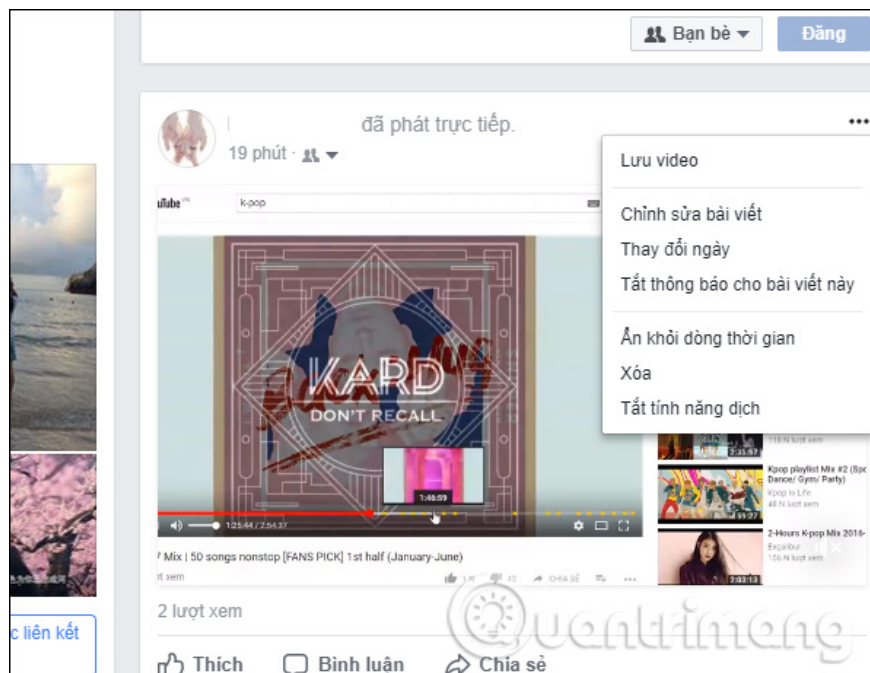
Bạn bè
Đăng

đã phát trực tiếp.
19 phút ·

Lưu video
Chỉnh sửa bài viết
Thay đổi ngày
Tắt thông báo cho bài viết này
Ẩn khỏi dòng thời gian
Xóa
Tắt tính năng dịch

uTube
k-pop

KARD
DON'T RECALL

1:46:59
1:25:44 / 2:54:37

7 Mix | 50 songs nonstop [FANS PICK] 1st half (January-June)
t xem

Kpop playlist Mix #2 (Spo Dance/ Gym/ Party)
Kpop is Life
48 N lượt xem

2-Hours K-pop Mix 2016-
Excalibur
156 N lượt xem

2 lượt xem

Thích
Bình luận
Chia sẻ

c liên kết

Quantrimang